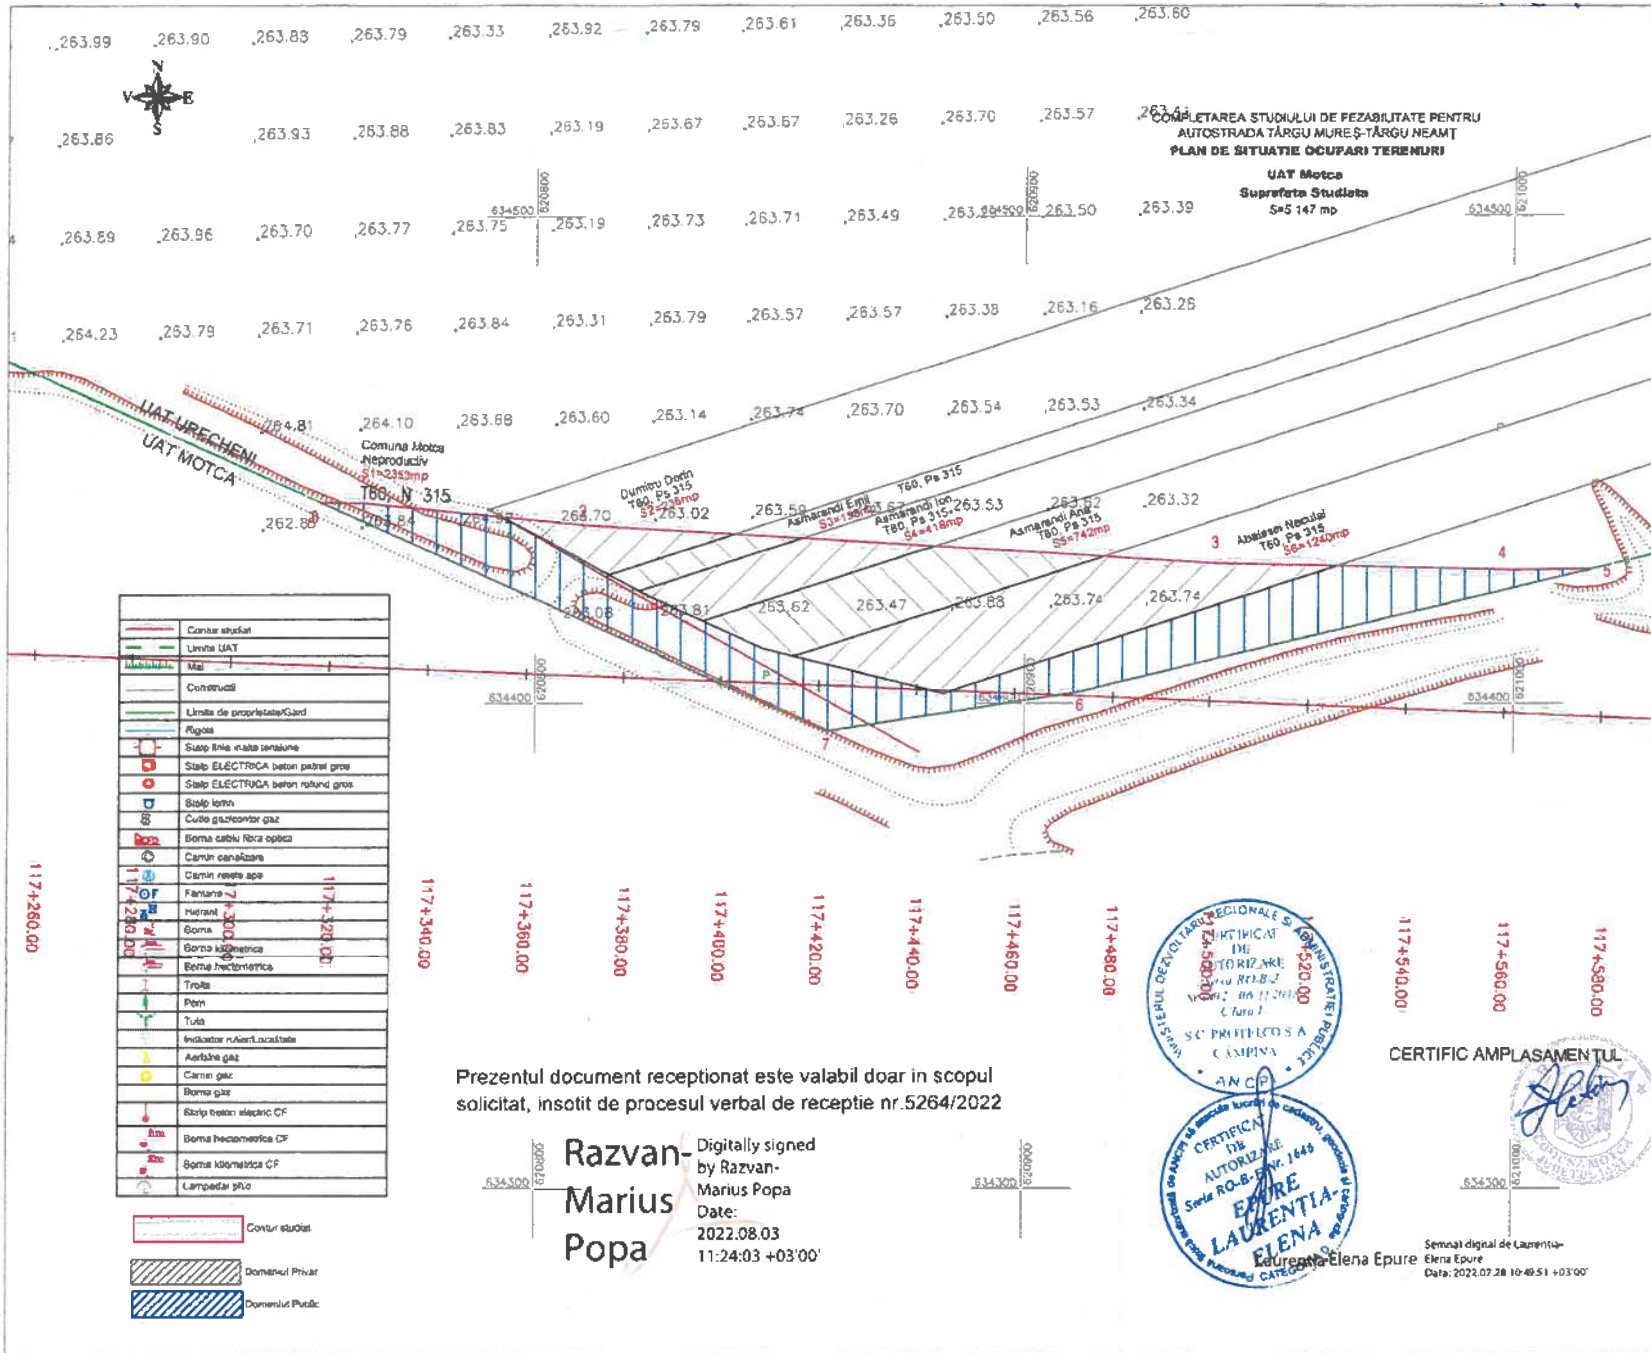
263.99 263.90 263.83 263.79 263.33 263.92 263.79 263.61 263.36 263.50 263.56 263.60

N
V E
S

263.86 263.93 263.88 263.83 263.19 263.67 263.67 263.26 263.70 263.57 263.41

COMPLETAREA STUDIULUI DE FEZABILITATE PENTRU AUTOSTRADA TÂRGU MUREȘ-TÂRGU NEAMȚ
PLAN DE SITUAȚIE OCUPARI TERENURI
UAT Motca
Suprafata Studiata
S=5 147 mp

634500 620800 634500 620900 634500 621000

263.89 263.96 263.70 263.77 263.75 263.19 263.73 263.71 263.49 263.50 263.39

264.23 263.79 263.71 263.76 263.84 263.31 263.79 263.57 263.57 263.38 263.16 263.26

UAT URECHENI
UAT MOTCA

264.81 264.10 263.68 263.60 263.14 263.74 263.70 263.54 263.53 263.34

Comuna Motca
Neproductiv
S1=2353mp
T60, N 315

Dumitru Dorin
T60, Ps 315
S2=236mp

Asmarandi Emil
S3=196mp

T60, Ps 315
Asmarandi Ion
T60, Ps 315
S4=418mp

Asmarandi Ana
T60, Ps 315
S5=742mp

Abalasei Neculai
T60, Ps 315
S6=1240mp

262.88 263.84 263.37 263.70 263.02 263.59 263.53 263.52 263.32

1 2 3 4 5 6 7 P

263.08 263.81 263.62 263.47 263.88 263.74 263.74

634400 620800 634400 620900 634400 621000

| | |
|---|---|
| | Contur studiat |
| | Limita UAT |
| | Mal |
| | Constructii |
| | Limita de proprietate/Gard |
| | Rigola |
| | Stalp linie inalta tensiune |
| | Stalp ELECTRICA beton patrat gros |
| | Stalp ELECTRICA beton rotund gros |
| | Stalp lemn |
| | Cutie gazcontor gaz |
| | Borna cablu fibra optica |
| | Camin canalizare |
| | Camin retele apa |
| | Fantana |
| | Hidrant |
| | Borna |
| | Borna kilometrica |
| | Borna hectometrica |
| | Troita |
| | Pom |
| | Tufa |
| | Indicator rutier/Localitate |
| | Aerisire gaz |
| | Camin gaz |
| | Borna gaz |
| | Stalp beton electric CF |
| hm | Borna hectometrica CF |
| km | Borna kilometrica CF |
| | Lampadar pfio |

Contur studiat
Domeniul Privat
Domeniul Public

117+260.00 117+280.00 117+300.00 117+320.00 117+340.00 117+360.00 117+380.00 117+400.00 117+420.00 117+440.00 117+460.00 117+480.00 117+500.00 117+520.00 117+540.00 117+560.00 117+580.00

Prezentul document receptionat este valabil doar in scopul solicitat, insotit de procesul verbal de receptie nr.5264/2022

Razvan-Marius Popa
Digitally signed by Razvan-Marius Popa
Date: 2022.08.03 11:24:03 +03'00'

634300 620800 634300 620900 634300 621000

MINISTERUL DEZVOLTARII REGIONALE SI ADMINISTRATIEI PUBLICE
CERTIFICAT DE AUTORIZARE Seria RO-B-J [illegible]
SC PROTECO S.A. CAMPINA
ANCPI

CERTIFICAT DE AUTORIZARE Seria RO-B-F Nr. 1646
EPURE LAURENTIA-ELENA
CATEG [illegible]

CERTIFIC AMPLASAMENTUL
COMUNA MOTCA

Laurentia-Elena Epure
Semnat digital de Laurentia-Elena Epure
Data: 2022.07.28 10:49:51 +03'00'